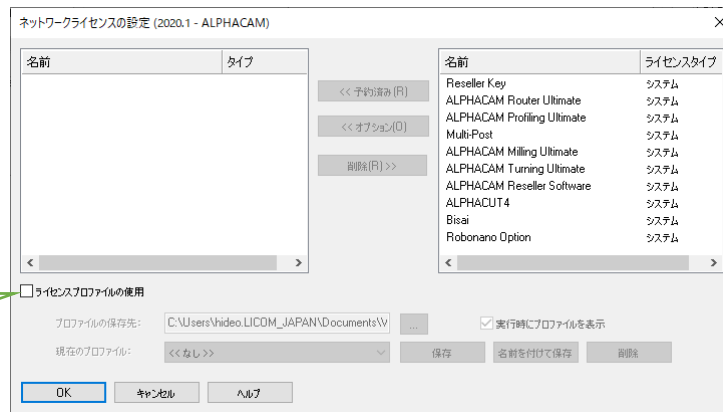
ネットワークライセンスの設定 (2020.1 - ALPHACAM)

×

| 名前 | タイプ |
|---|---|

<< 予約済み(R)

<< オプション(O)

削除(R) >>

| 名前 | ライセンスタイプ |
|---|---|
| Reseller Key | システム |
| ALPHACAM Router Ultimate | システム |
| ALPHACAM Profiling Ultimate | システム |
| Multi-Post | システム |
| ALPHACAM Milling Ultimate | システム |
| ALPHACAM Turning Ultimate | システム |
| ALPHACAM Reseller Software | システム |
| ALPHACUT4 | システム |
| Bisai | システム |
| Robonano Option | システム |

ライセンスプロファイルの使用

プロファイルの保存先: C:\Users\hideo.LICOM_JAPAN\Documents\V ...

実行時にプロファイルを表示

現在のプロファイル: <<なし>>

保存

名前を付けて保存

削除

OK

キャンセル

ヘルプ